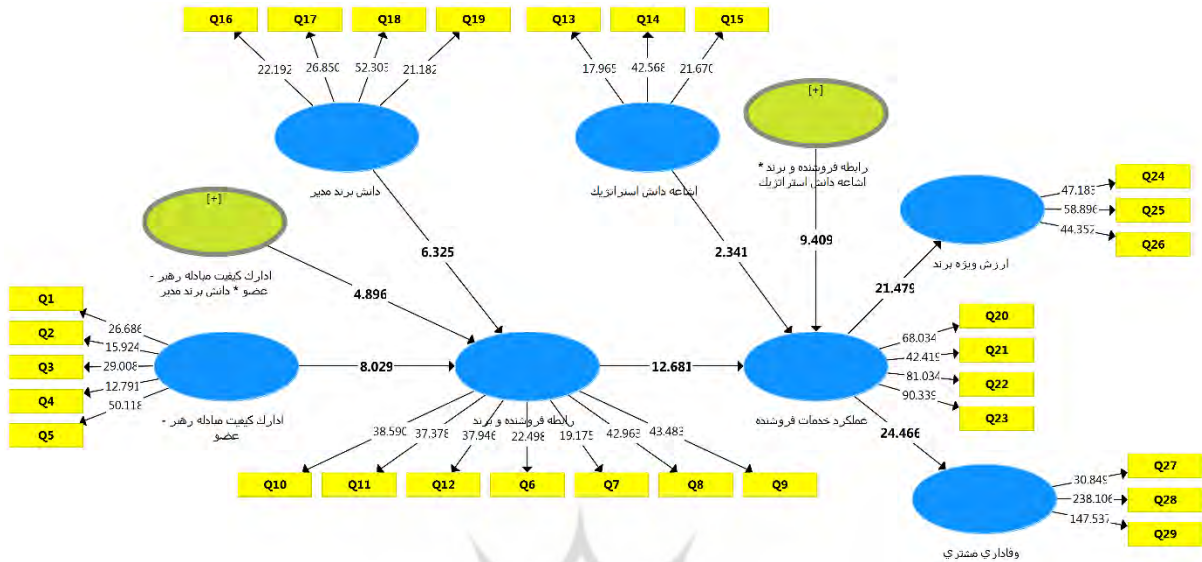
Q16 Q17 Q18 Q19

22.192 26.850 52.303 21.182

دانش برند مدیر

Q13 Q14 Q15

17.965 42.568 21.670

اشاعه دانش استراتژیک

[+]

رابطه فروشنده و برند * اشاعه دانش استراتژیک

[+]

ادارک کیفیت مبادله رهبر - عضو * دانش برند مدیر

6.325

4.896

2.341

9.409

Q24 Q25 Q26

47.183 58.896 44.352

ارزش ویژه برند

21.479

Q1 Q2 Q3 Q4 Q5

26.686 15.924 29.008 12.791 50.118

ادارک کیفیت مبادله رهبر - عضو

8.029

رابطه فروشنده و برند

12.681

عملکرد خدمات فروشنده

Q20 Q21 Q22 Q23

68.034 42.419 81.034 90.339

24.466

38.590 37.378 37.946 22.498 19.175 42.963 43.483

Q10 Q11 Q12 Q6 Q7 Q8 Q9

Q27 Q28 Q29

30.849 238.106 147.537

وفاداري مشتري